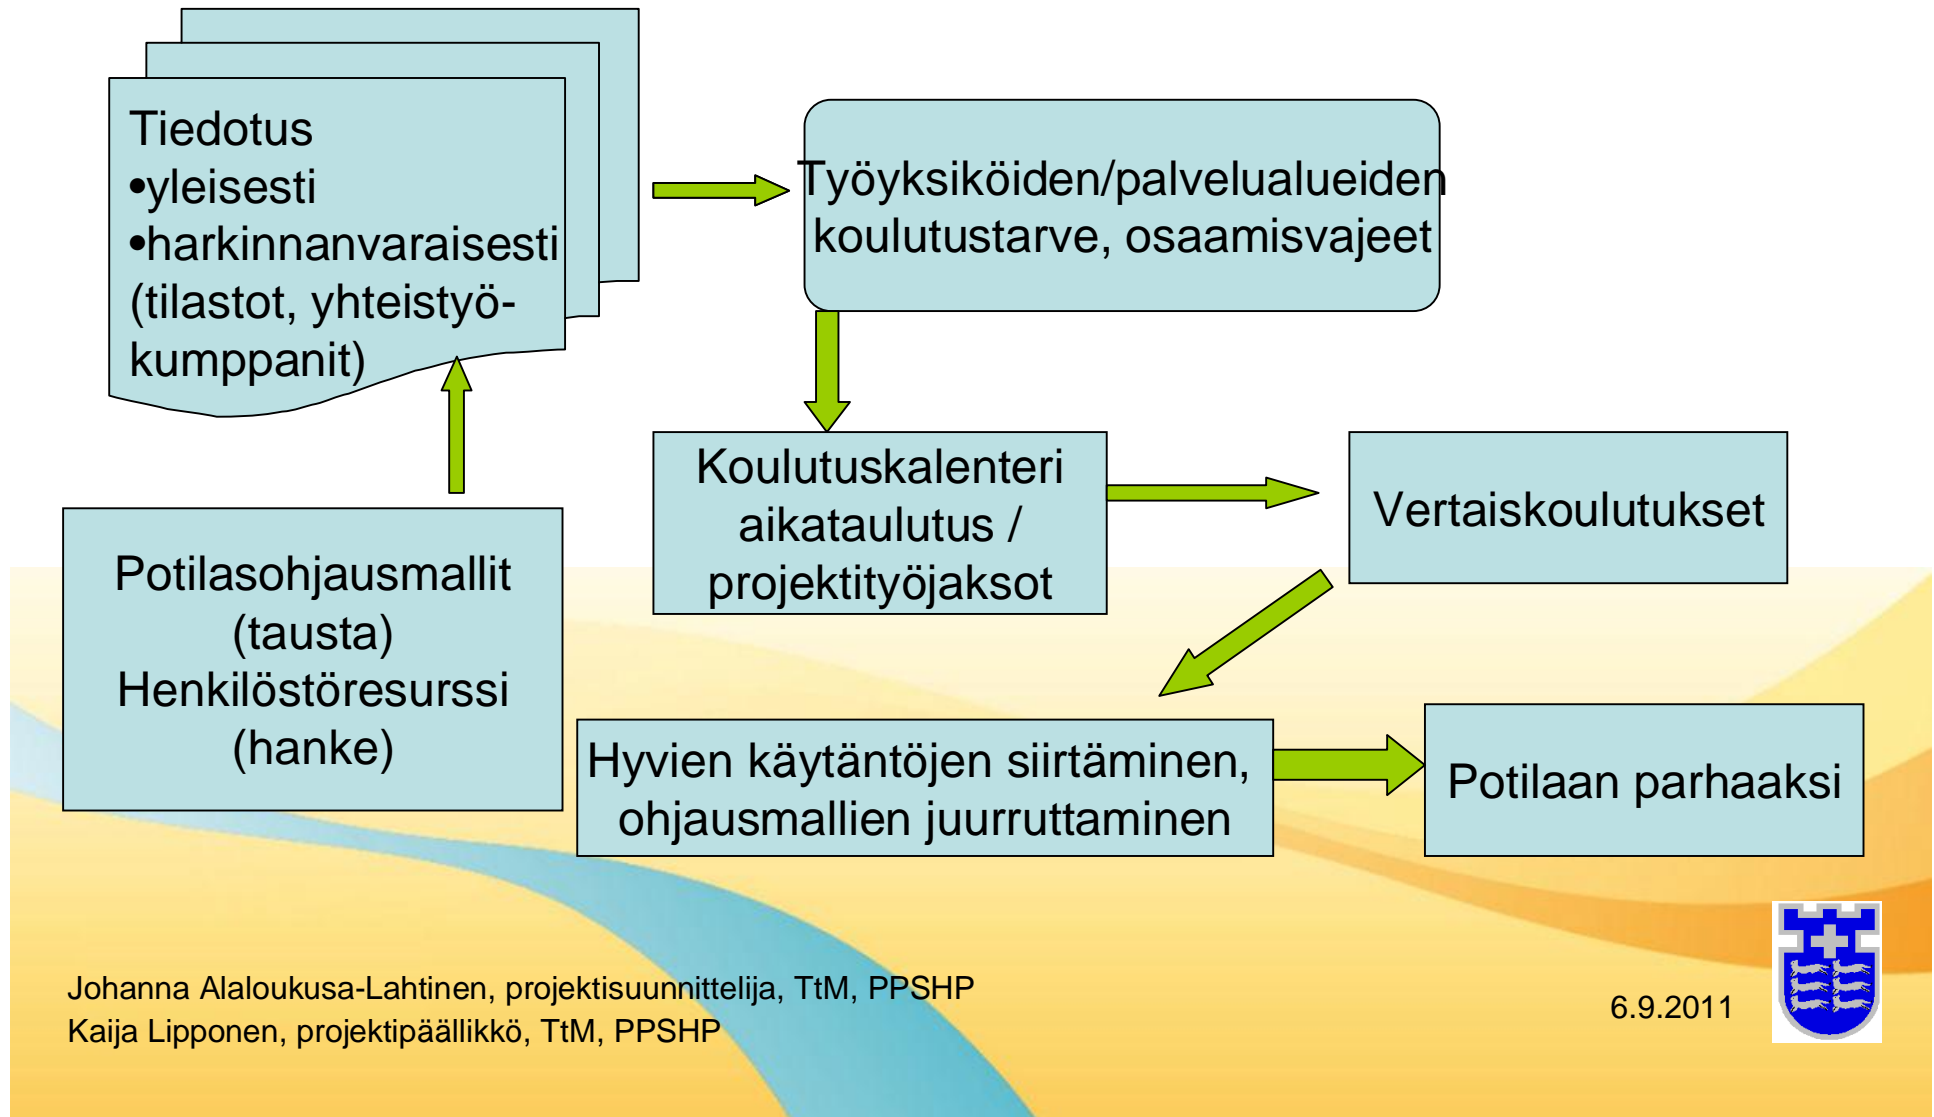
Tiedotus
•yleisesti
•harkinnanvaraisesti (tilastot, yhteistyökumppanit)

Työyksiköiden/palvelualueiden koulutustarve, osaamisvajeet

Koulutuskalenteri aikataulutus / projektityöjaksot

Vertaiskoulutukset

Potilasohjausmallit (tausta) Henkilöstöresurssi (hanke)

Hyvien käytäntöjen siirtäminen, ohjausmallien juurruttaminen

Potilaan parhaaksi

Johanna Alaloukusa-Lahtinen, projektisuunnittelija, TtM, PPSHP
Kaija Lipponen, projektipäällikkö, TtM, PPSHP

6.9.2011